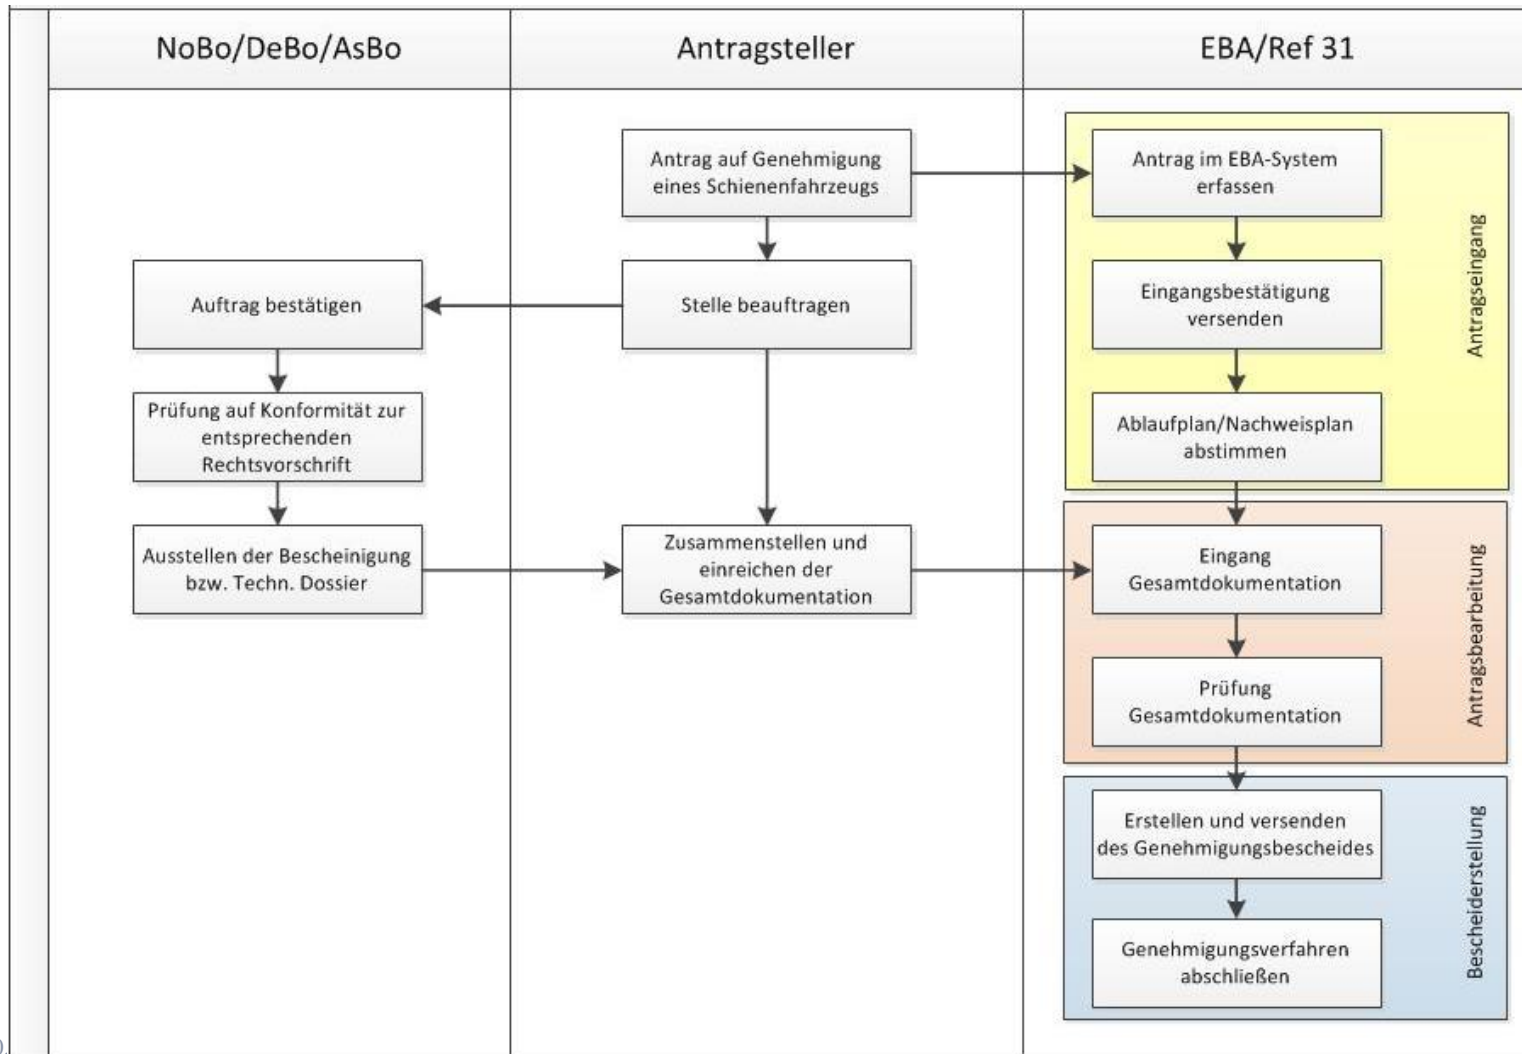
NoBo/DeBo/AsBo

Antragsteller

EBA/Ref 31

Antrag auf Genehmigung eines Schienenfahrzeugs

Antrag im EBA-System erfassen

Antragseingang

Auftrag bestätigen

Stelle beauftragen

Eingangsbestätigung versenden

Prüfung auf Konformität zur entsprechenden Rechtsvorschrift

Ablaufplan/Nachweisplan abstimmen

Ausstellen der Bescheinigung bzw. Techn. Dossier

Zusammenstellen und einreichen der Gesamtdokumentation

Eingang Gesamtdokumentation

Antragsbearbeitung

Prüfung Gesamtdokumentation

Erstellen und versenden des Genehmigungsbescheides

Bescheiderstellung

Genehmigungsverfahren abschließen